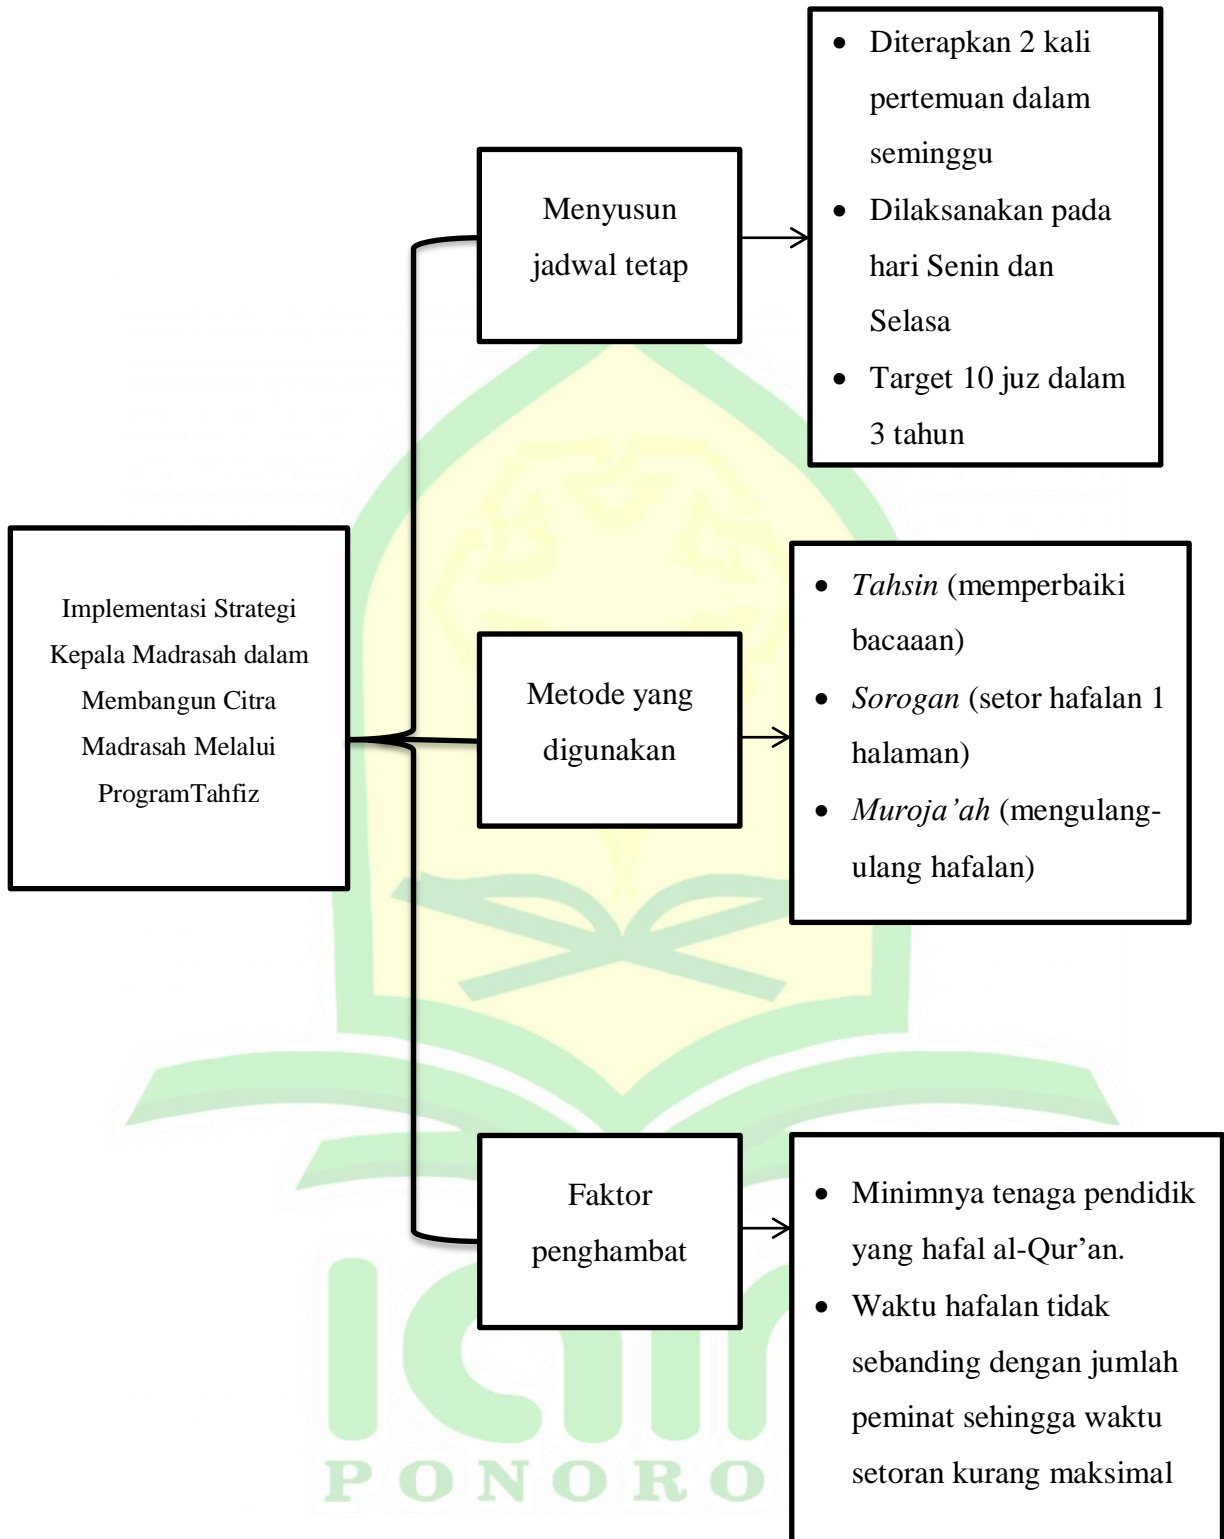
Implementasi Strategi Kepala Madrasah dalam Membangun Citra Madrasah Melalui ProgramTahfiz

Menyusun jadwal tetap

- Diterapkan 2 kali pertemuan dalam seminggu
- Dilaksanakan pada hari Senin dan Selasa
- Target 10 juz dalam 3 tahun

Metode yang digunakan

- *Tahsin* (memperbaiki bacaaan)
- *Sorogan* (setor hafalan 1 halaman)
- *Muroja'ah* (mengulang-ulang hafalan)

Faktor penghambat

- Minimnya tenaga pendidik yang hafal al-Qur'an.
- Waktu hafalan tidak sebanding dengan jumlah peminat sehingga waktu setoran kurang maksimal

PONORO